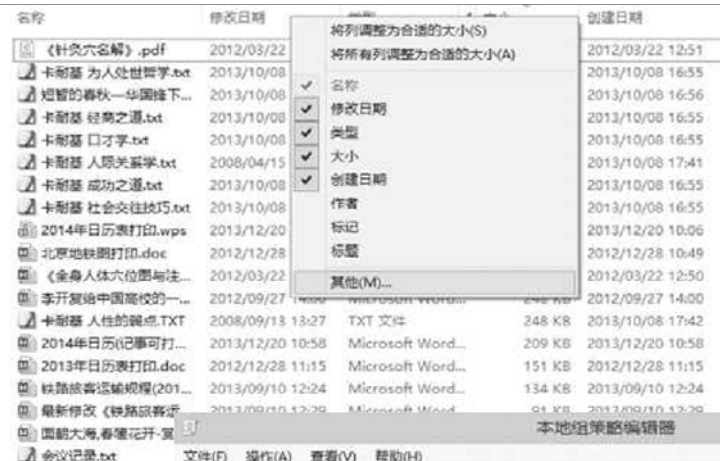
| 名称 | 修改日期 | 类型 | 大小 | 创建日期 |
|---|---|---|---|---|
| 《针灸穴名解》.pdf | 2012/03/22 | | | 2012/03/22 12:51 |
| 卡耐基 为人处世哲学.txt | 2013/10/08 | | | 2013/10/08 16:55 |
| 短暂的春秋—华国锋下... | 2013/10/08 | | | 2013/10/08 16:56 |
| 卡耐基 经商之道.txt | 2013/10/08 | | | 2013/10/08 16:55 |
| 卡耐基 口才学.txt | 2013/10/08 | | | 2013/10/08 16:55 |
| 卡耐基 人际关系学.txt | 2008/04/15 | | | 2013/10/08 17:41 |
| 卡耐基 成功之道.txt | 2013/10/08 | | | 2013/10/08 16:55 |
| 卡耐基 社会交往技巧.txt | 2013/10/08 | | | 2013/10/08 16:55 |
| 2014年日历表打印.wps | 2013/12/20 | | | 2013/12/20 10:06 |
| 北京地铁图打印.doc | 2012/12/28 | | | 2012/12/28 10:49 |
| 《全身人体穴位图与注... | 2012/03/22 | | | 2012/03/22 12:50 |
| 李开复给中国高校的—... | 2012/09/27 14:00 | Microsoft Word... | | 2012/09/27 14:00 |
| 卡耐基 人性的弱点.TXT | 2008/09/13 13:27 | TXT 文件 | 248 KB | 2013/10/08 17:42 |
| 2014年日历(记事可打... | 2013/12/20 10:58 | Microsoft Word... | 209 KB | 2013/12/20 10:58 |
| 2013年日历表打印.doc | 2012/12/28 11:15 | Microsoft Word... | 151 KB | 2012/12/28 11:15 |
| 铁路旅客运输规程(201... | 2013/09/10 12:24 | Microsoft Word... | 134 KB | 2013/09/10 12:24 |
| 最新修改《铁路旅客运... | 2013/09/10 12:29 | Microsoft Word... | 91 KB | 2013/09/10 12:29 |
| 国朝大海,春暖花开-冥... | | | | |
| 会议记录.txt | | | | |

将列调整为合适的大小(S)
将所有列调整为合适的大小(A)
✓ 名称
✓ 修改日期
✓ 类型
✓ 大小
✓ 创建日期
作者
标记
标题
其他(M)...

本地组策略编辑器
文件(F) 操作(A) 查看(V) 帮助(H)